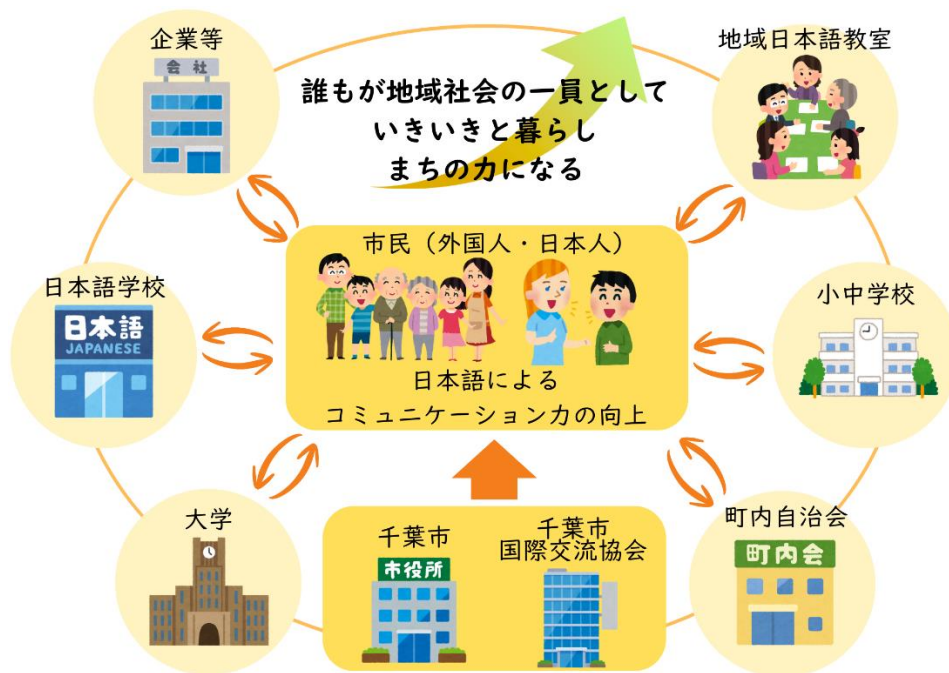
企業等

会社

誰もが地域社会の一員として
いきいきと暮らし
まちの力になる

地域日本語教室

市民（外国人・日本人）

日本語学校

日本語
JAPANESE

小中学校

日本語による
コミュニケーション力の向上

大学

千葉市

市役所

千葉市
国際交流協会

町内自治会

町内会